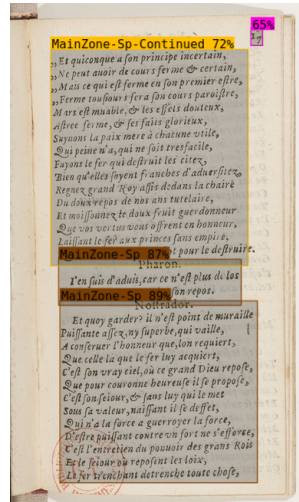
65%

MainZone-Sp-Continued 72%

„Et quiconque a son principe incertain,
„Ne peut auoir de cours ferme & certain,
„Mais ce qui est ferme en son premier estre,
„Ferme tousiours fera son cours paroistre,
Mars est muable, & les effets douteux,
Astree ferme, & ses faits glorieux,
Sayons la paix mere à chacune vtile,
Qui peine n'a, qui ne fuit tresfacile,
Fuyons le fer qui destruit les citez,
Bien qu'elles soyent franches d'aduersitez,
Regnez grand Roy assis dedans la chaire
Du doux repos de nos ans tutelaire,
Et moissonnez le doux fruit guerdonneur
Que vos vertus vous offrent en honneur,
Laissant le fer aux princes fans empire,
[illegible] pour le destruire.

MainZone-Sp 87%

Pharon.

I'en suis d'aduis, car ce n'est plus de los
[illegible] repos.

MainZone-Sp 89%

Nostrador.

Et quoy garder? il n'est point de muraille
Puissante assez, ny superbe, qui vaille,
A conseruer l'honneur que, lon requiert,
Que celle là que le fer luy acquiert,
C'est son vray ciel, ou ce grand Dieu repose,
Que pour couronne heureuse il se propose,
C'est son seiour, & sans luy qui le met
Sous sa valeur, naissant il se deffet,
Qui n'a la force a guerroyer la force,
D'estre puissant contre vn fort ne s'efforce,
C'est l'entretien du pouuoir des grans Rois
Et le seiour ou reposent les loix,
Le fer tranchant detrenche toute chose,